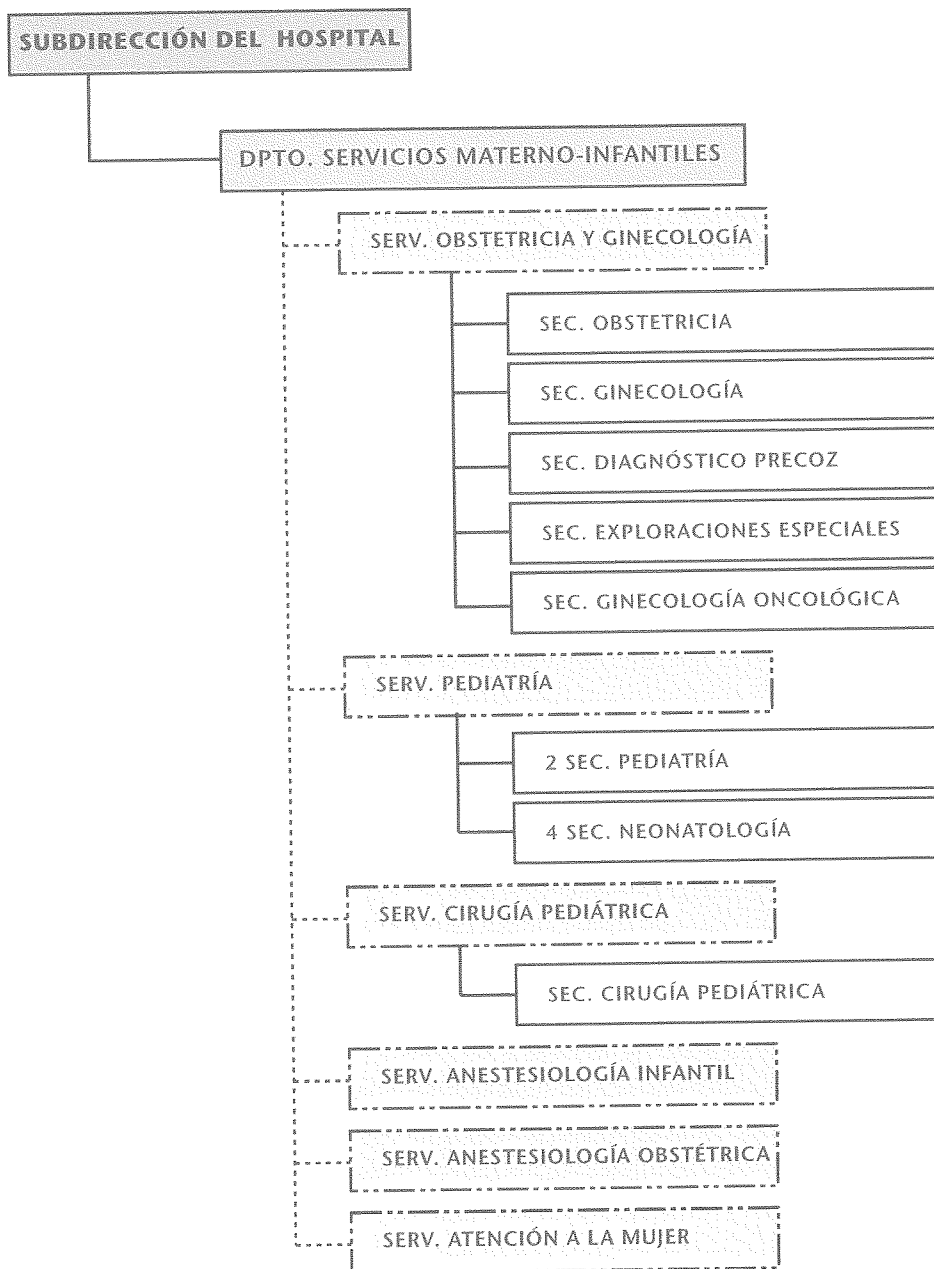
SUBDIRECCIÓN DEL HOSPITAL

DPTO. SERVICIOS MATERNO-INFANTILES

SERV. OBSTETRICIA Y GINECOLOGÍA

SEC. OBSTETRICIA

SEC. GINECOLOGÍA

SEC. DIAGNÓSTICO PRECOZ

SEC. EXPLORACIONES ESPECIALES

SEC. GINECOLOGÍA ONCOLÓGICA

SERV. PEDIATRÍA

2 SEC. PEDIATRÍA

4 SEC. NEONATOLOGÍA

SERV. CIRUGÍA PEDIÁTRICA

SEC. CIRUGÍA PEDIÁTRICA

SERV. ANESTESIOLOGÍA INFANTIL

SERV. ANESTESIOLOGÍA OBSTÉTRICA

SERV. ATENCIÓN A LA MUJER